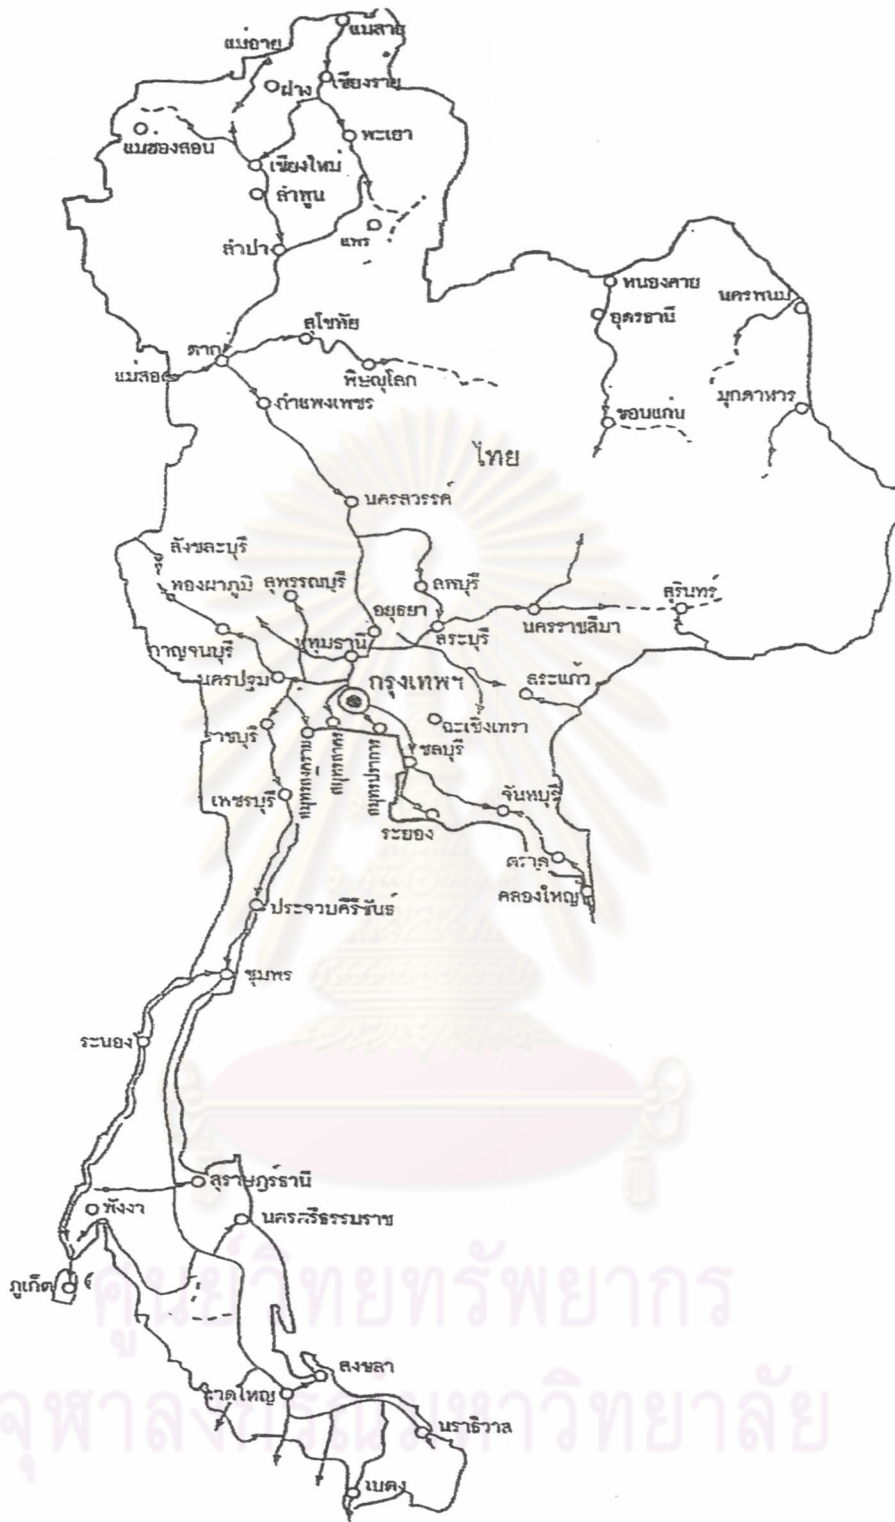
แม่สาย
แม่อาย
ฝาง
เชียงราย
แม่ฮ่องสอน
พะเยา
เชียงใหม่
ลำพูน
แพร่
ลำปาง
หนองคาย
อุดรธานี
นครพนม
สุโขทัย
ตาก
แม่สอด
พิษณุโลก
กำแพงเพชร
มุกดาหาร
ขอนแก่น
ไทย
นครสวรรค์
สังขละบุรี
ทองผาภูมิ
สุพรรณบุรี
ลพบุรี
สุรินทร์
อยุธยา
นครราชสีมา
สระบุรี
กาญจนบุรี
ปทุมธานี
นครปฐม
กรุงเทพฯ
สระแก้ว
ราชบุรี
ฉะเชิงเทรา
สมุทรสงคราม
สมุทรสาคร
สมุทรปราการ
ชลบุรี
เพชรบุรี
จันทบุรี
ระยอง
ตราด
คลองใหญ่
ประจวบคีรีขันธ์
ชุมพร
ระนอง
สุราษฎร์ธานี
พังงา
นครศรีธรรมราช
ภูเก็ต
สงขลา
หาดใหญ่
นราธิวาส
เบตง
ศูนย์วิทยทรัพยากร
จุฬาลงกรณ์มหาวิทยาลัย